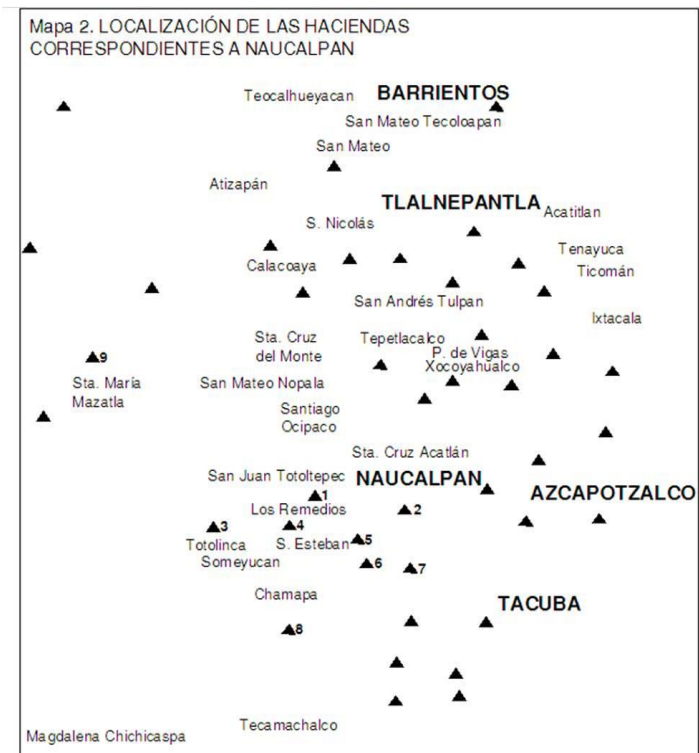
Mapa 2. LOCALIZACIÓN DE LAS HACIENDAS CORRESPONDIENTES A NAUCALPAN

Teocalhueyacan
BARRIENTOS
San Mateo Tecoloapan
San Mateo
Atizapán
TLALNEPANTLA
Acatitlan
S. Nicolás
Tenayuca
Calacoaya
Ticomán
San Andrés Tulpan
Ixtacala
Sta. Cruz del Monte
Tepetlacalco
P. de Vigas
Xocoyahualco
9
Sta. María Mazatla
San Mateo Nopala
Santiago Ocipaco
Sta. Cruz Acatlán
San Juan Totoltepec
NAUCALPAN
AZCAPOTZALCO
1
Los Remedios
2
3
4
Totolinca
S. Esteban
5
Someyucan
6
7
Chamapa
TACUBA
8
Tecamachalco
Magdalena Chichicaspa